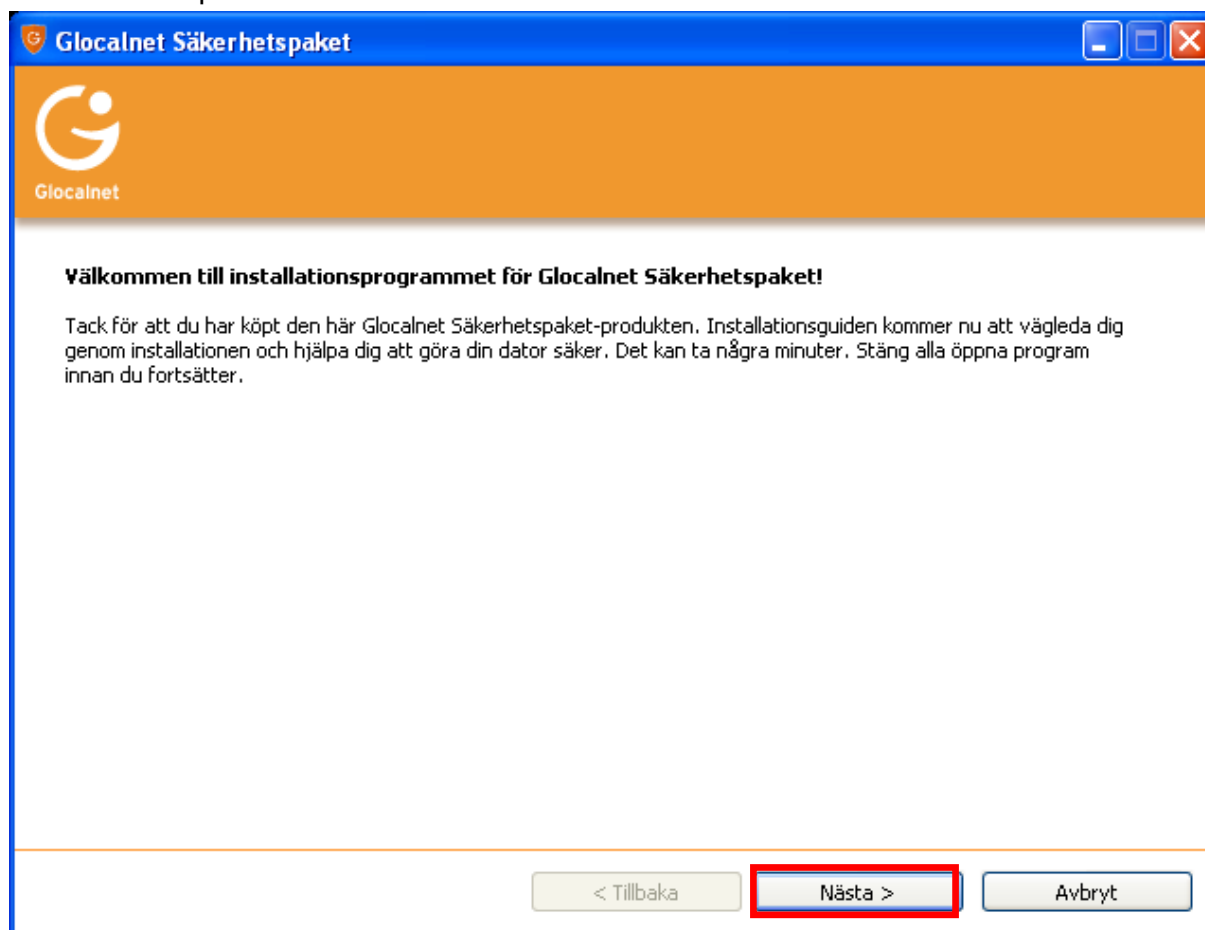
Glocalnet Säkerhetspaket

Glocalnet

Välkommen till installationsprogrammet för Glocalnet Säkerhetspaket!

Tack för att du har köpt den här Glocalnet Säkerhetspaket-produkten. Installationsguiden kommer nu att vägleda dig genom installationen och hjälpa dig att göra din dator säker. Det kan ta några minuter. Stäng alla öppna program innan du fortsätter.

< Tillbaka

Nästa >

Avbryt